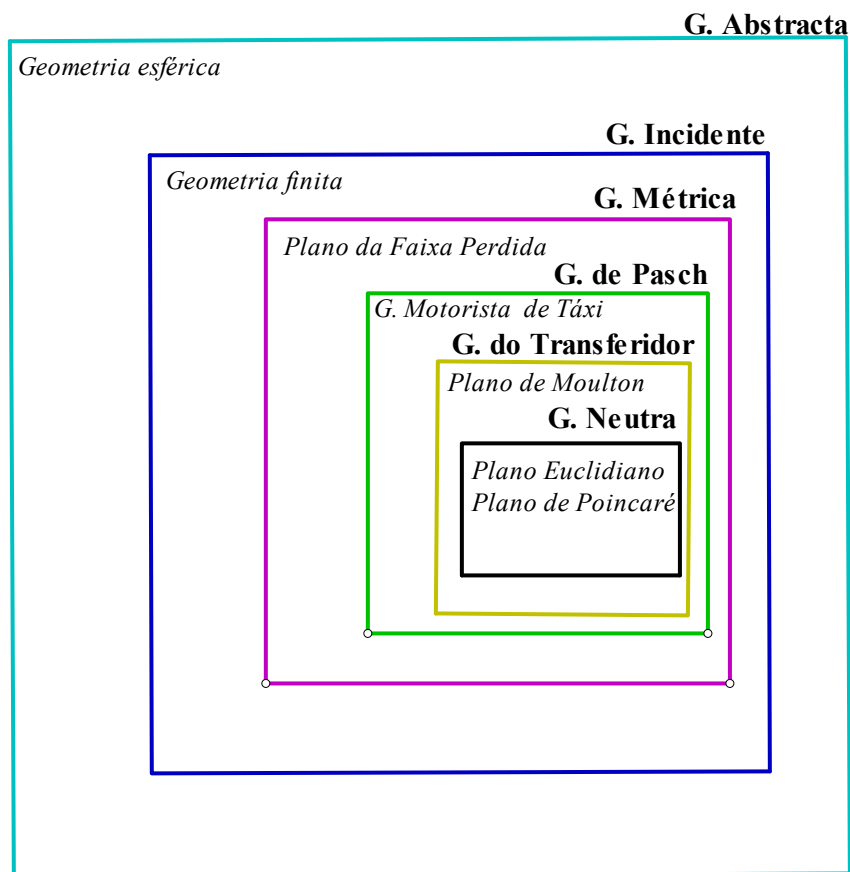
G. Abstracta
Geometria esférica
G. Incidente
Geometria finita
G. Métrica
Plano da Faixa Perdida
G. de Pasch
G. Motorista de Táxi
G. do Transferidor
Plano de Moulton
G. Neutra
Plano Euclidiano
Plano de Poincaré